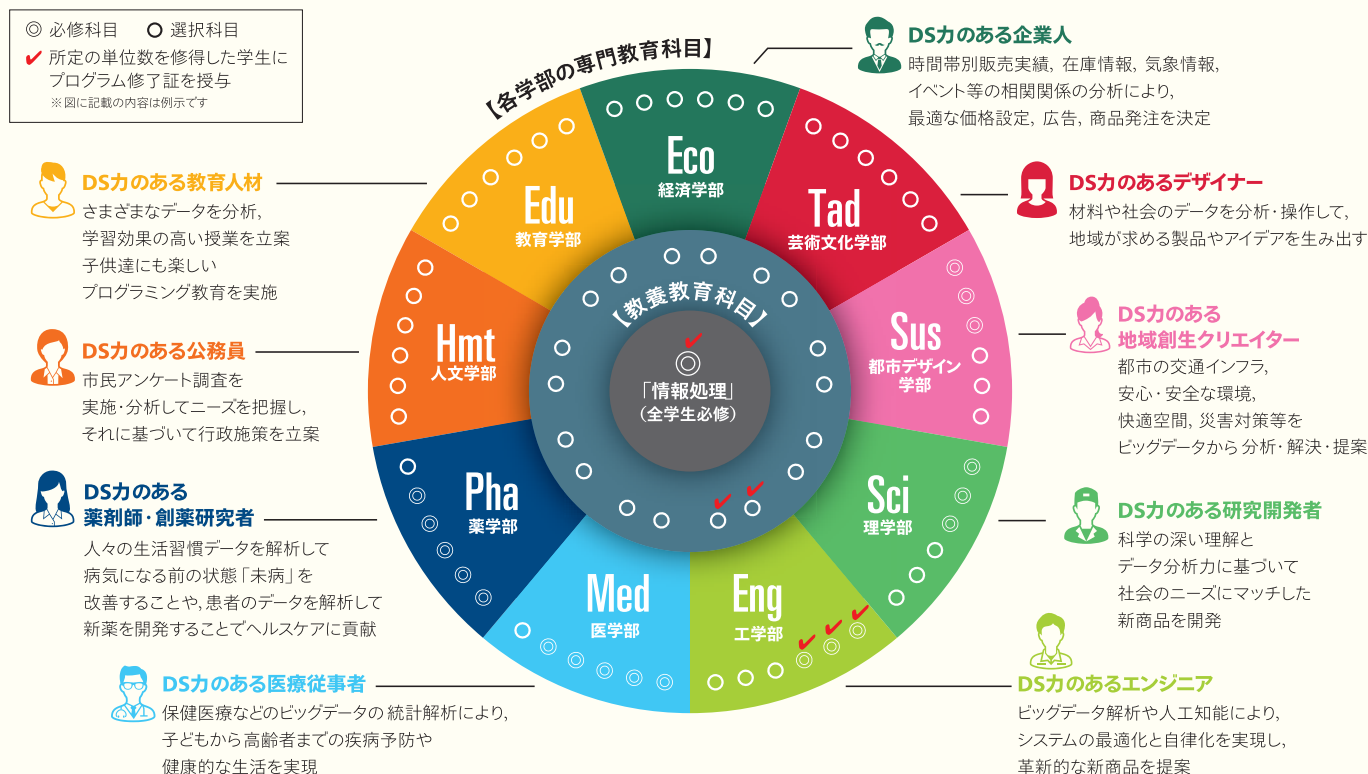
◎ 必修科目　○ 選択科目
✔ 所定の単位数を修得した学生にプログラム修了証を授与
※図に記載の内容は例示です

【各学部の専門教育科目】

Eco
経済学部

Tad
芸術文化学部

Sus
都市デザイン学部

Sci
理学部

Eng
工学部

Med
医学部

Pha
薬学部

Hmt
人文学部

Edu
教育学部

【教養教育科目】

「情報処理」
（全学生必修）

DS力のある企業人
時間帯別販売実績，在庫情報，気象情報，イベント等の相関関係の分析により，最適な価格設定，広告，商品発注を決定

DS力のあるデザイナー
材料や社会のデータを分析・操作して，地域が求める製品やアイデアを生み出す

DS力のある地域創生クリエイター
都市の交通インフラ，安心・安全な環境，快適空間，災害対策等をビッグデータから 分析・解決・提案

DS力のある研究開発者
科学の深い理解とデータ分析力に基づいて社会のニーズにマッチした新商品を開発

DS力のあるエンジニア
ビッグデータ解析や人工知能により，システムの最適化と自律化を実現し，革新的な新商品を提案

DS力のある医療従事者
保健医療などのビッグデータの 統計解析により，子どもから高齢者までの疾病予防や健康的な生活を実現

DS力のある薬剤師・創薬研究者
人々の生活習慣データを解析して病気になる前の状態「未病」を改善することや，患者のデータを解析して新薬を開発することでヘルスケアに貢献

DS力のある公務員
市民アンケート調査を実施・分析してニーズを把握し，それに基づいて行政施策を立案

DS力のある教育人材
さまざまなデータを分析，学習効果の高い授業を立案子供達にも楽しいプログラミング教育を実施